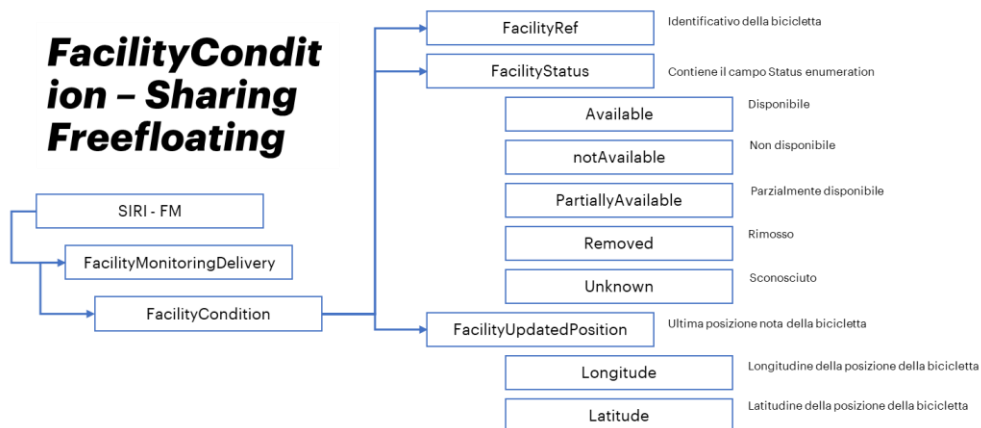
FacilityCondition – Sharing Freefloating

SIRI - FM

FacilityMonitoringDelivery

FacilityCondition

FacilityRef

Identificativo della bicicletta

FacilityStatus

Contiene il campo Status enumeration

Available

Disponibile

notAvailable

Non disponibile

PartiallyAvailable

Parzialmente disponibile

Removed

Rimosso

Unknown

Sconosciuto

FacilityUpdatedPosition

Ultima posizione nota della bicicletta

Longitude

Longitudine della posizione della bicicletta

Latitude

Latitudine della posizione della bicicletta